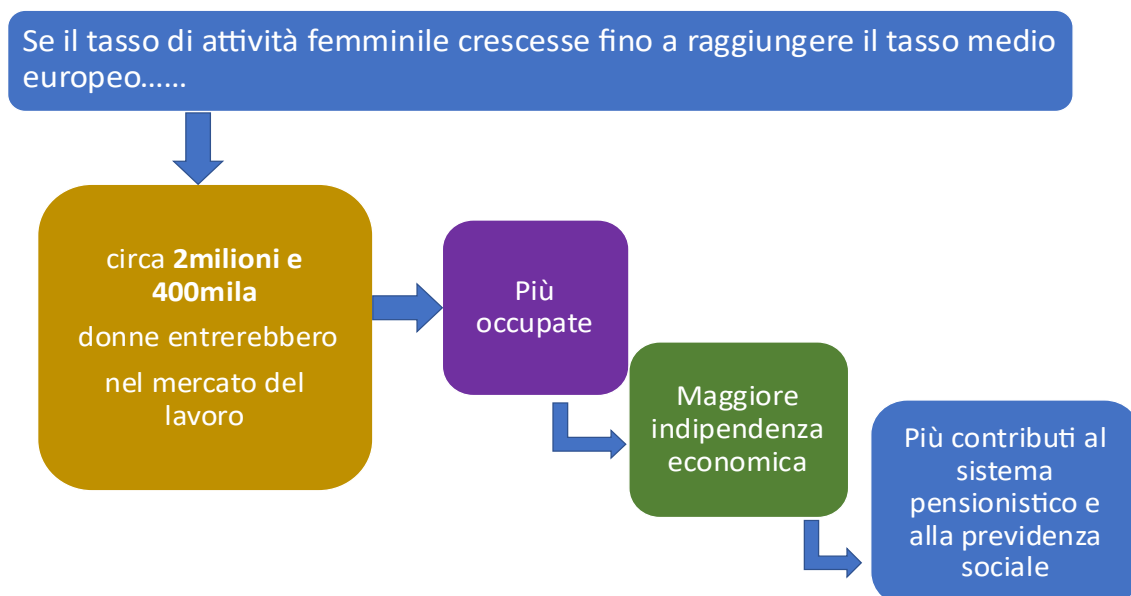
Se il tasso di attività femminile crescesse fino a raggiungere il tasso medio europeo……

circa **2milioni e 400mila**

donne entrerebbero

nel mercato del lavoro

Più occupate

Maggiore indipendenza economica

Più contributi al sistema pensionistico e alla previdenza sociale